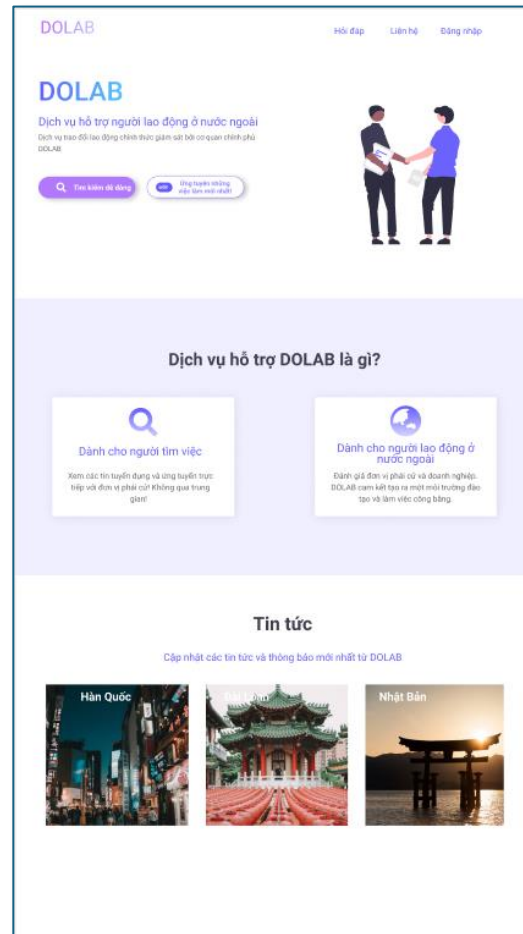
DOLAB

Hỏi đáp Liên hệ Đăng nhập

DOLAB

Dịch vụ hỗ trợ người lao động ở nước ngoài

Dịch vụ trao đổi lao động chính thức giám sát bởi cơ quan chính phủ DOLAB

Tìm kiếm dễ dàng

Ứng tuyển những việc làm mới nhất!

Dịch vụ hỗ trợ DOLAB là gì?

Dành cho người tìm việc

Xem các tin tuyển dụng và ứng tuyển trực tiếp với đơn vị phái cử! Không qua trung gian!

Dành cho người lao động ở nước ngoài

Đánh giá đơn vị phái cử và doanh nghiệp. DOLAB cam kết tạo ra một môi trường đào tạo và làm việc công bằng.

Tin tức

Cập nhật các tin tức và thông báo mới nhất từ DOLAB

Hàn Quốc

Đài Loan

Nhật Bản